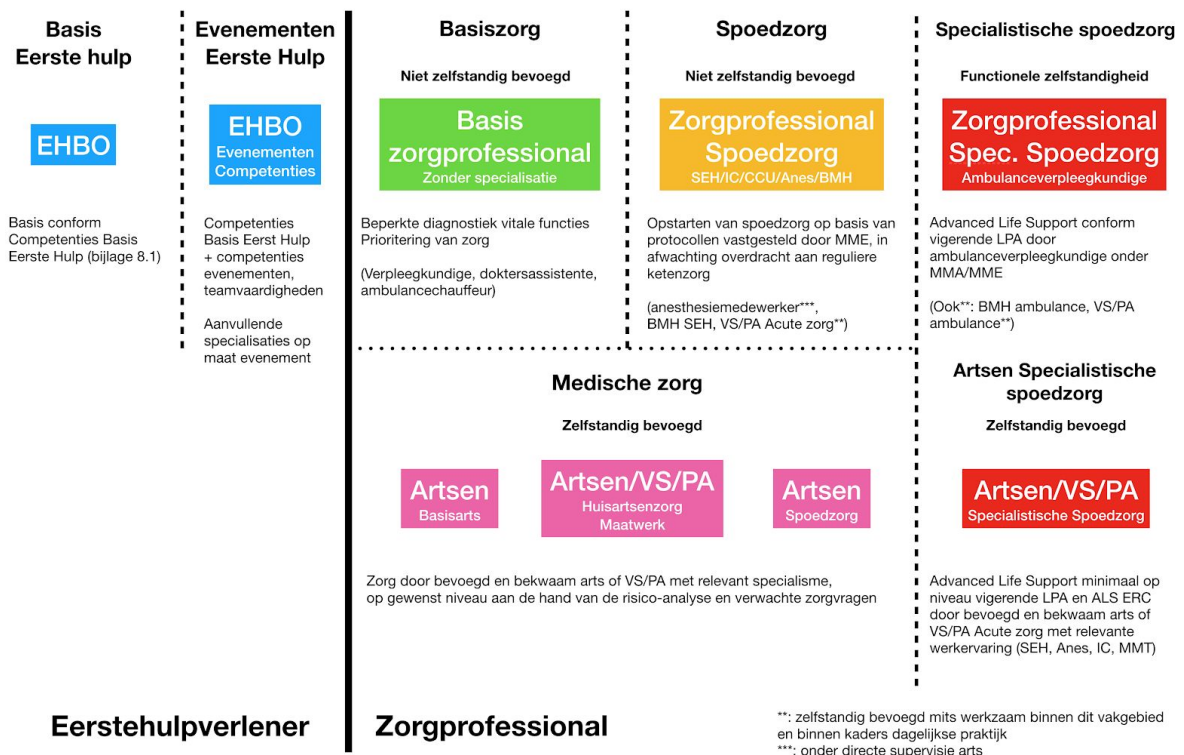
Basis
Eerste hulp

EHBO

Basis conform Competenties Basis Eerste Hulp (bijlage 8.1)

Evenementen
Eerste Hulp

EHBO
Evenementen
Competenties

Competenties Basis Eerst Hulp + competenties evenementen, teamvaardigheden

Aanvullende specialisaties op maat evenement

Basiszorg

Niet zelfstandig bevoegd

Basis zorgprofessional
Zonder specialisatie

Beperkte diagnostiek vitale functies
Prioritering van zorg

(Verpleegkundige, doktersassistente, ambulancechauffeur)

Spoedzorg

Niet zelfstandig bevoegd

Zorgprofessional Spoedzorg
SEH/IC/CCU/Anes/BMH

Opstarten van spoedzorg op basis van protocollen vastgesteld door MME, in afwachting overdracht aan reguliere ketenzorg

(anesthesiemedewerker***, BMH SEH, VS/PA Acute zorg**)

Specialistische spoedzorg

Functionele zelfstandigheid

Zorgprofessional Spec. Spoedzorg
Ambulanceverpleegkundige

Advanced Life Support conform vigerende LPA door ambulanceverpleegkundige onder MMA/MME

(Ook**: BMH ambulance, VS/PA ambulance**)

Medische zorg

Zelfstandig bevoegd

Artsen
Basisarts

Artsen/VS/PA
Huisartsenzorg
Maatwerk

Artsen
Spoedzorg

Zorg door bevoegd en bekwaam arts of VS/PA met relevant specialisme, op gewenst niveau aan de hand van de risico-analyse en verwachte zorgvragen

Artsen Specialistische spoedzorg

Zelfstandig bevoegd

Artsen/VS/PA
Specialistische Spoedzorg

Advanced Life Support minimaal op niveau vigerende LPA en ALS ERC door bevoegd en bekwaam arts of VS/PA Acute zorg met relevante werkervaring (SEH, Anes, IC, MMT)

Eerstehulpverlener

Zorgprofessional

**: zelfstandig bevoegd mits werkzaam binnen dit vakgebied en binnen kaders dagelijkse praktijk
***: onder directe supervisie arts